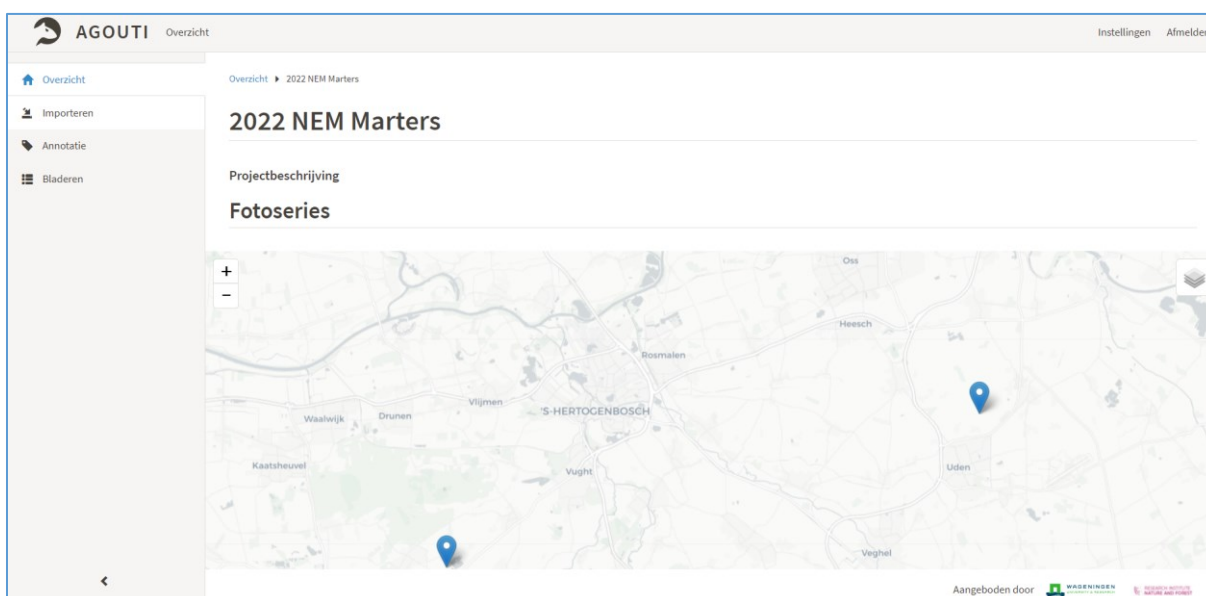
AGOUTI Overzicht

Instellingen Afmelden

Overzicht
Importeren
Annotatie
Bladeren

Overzicht ▸ 2022 NEM Marters

2022 NEM Marters

Projectbeschrijving

Fotoseries

+
−

Oss
Heesch
Rosmalen
Vlijmen
Waalwijk
Drunen
'S-HERTOGENBOSCH
Kaatsheuvel
Vught
Uden
Veghel

Aangeboden door WAGENINGEN UNIVERSITY & RESEARCH RESEARCH INSTITUTE NATURE AND FOREST